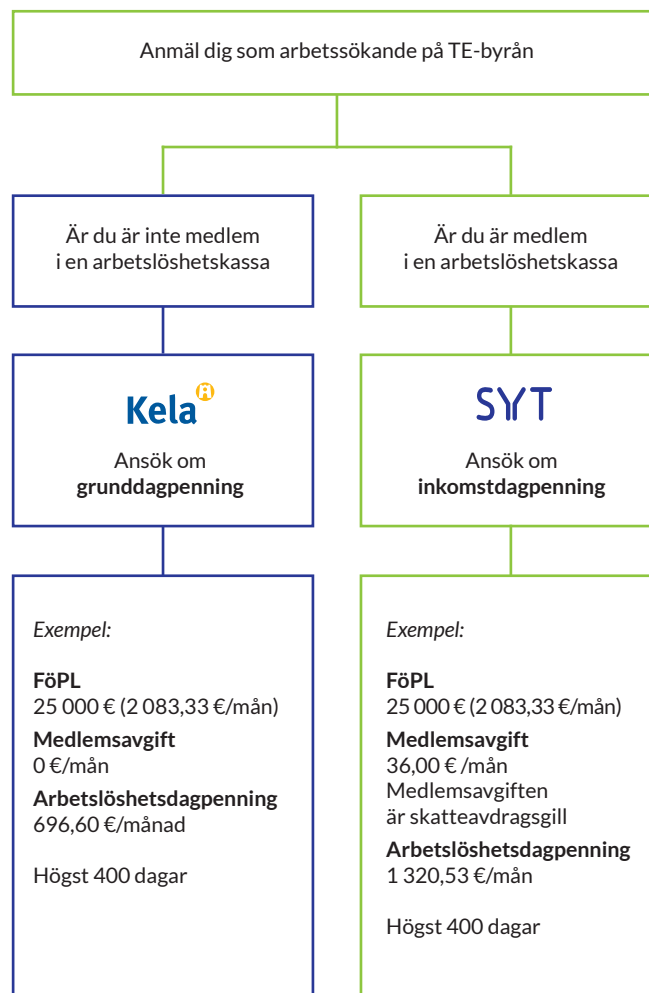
Anmäl dig som arbetssökande på TE-byrån

Är du är inte medlem i en arbetslöshetskassa

Är du är medlem i en arbetslöshetskassa

Kela

Ansök om **grunddagpenning**

SYT

Ansök om **inkomstdagpenning**

*Exempel:*

**FöPL**
25 000 € (2 083,33 €/mån)

**Medlemsavgift**
0 €/mån

**Arbetslöshetsdagpenning**
696,60 €/månad

Högst 400 dagar

*Exempel:*

**FöPL**
25 000 € (2 083,33 €/mån)

**Medlemsavgift**
36,00 € /mån
Medlemsavgiften är skatteavdragsgill

**Arbetslöshetsdagpenning**
1 320,53 €/mån

Högst 400 dagar